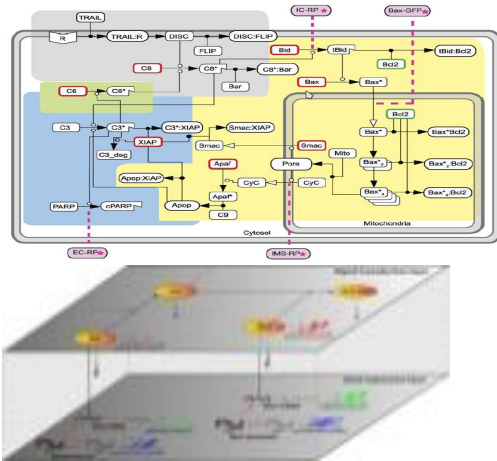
IC-RP
Bax-GFP
TRAIL
R
TRAIL:R
DISC
DISC:FLIP
FLIP
Bid
tBid
tBid:Bcl2
C8
C8*
C8*:Bar
Bcl2
Bar
Bax
Bax*
C6
C6*
Bcl2
C3
C3*
C3*:XIAP
Smac:XIAP
Bax*
Bax*Bcl2
Smac
Smac
Mito
Bax*2
Bax*2:Bcl2
C3_deg
XIAP
Apaf
Pore
Bax*4
Bax*4:Bcl2
Apop:XIAP
CyC
CyC
Apaf*
PARP
cPARP
Apop
C9
Mitochondria
Cytosol
EC-RP
IMS-RP
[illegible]
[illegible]